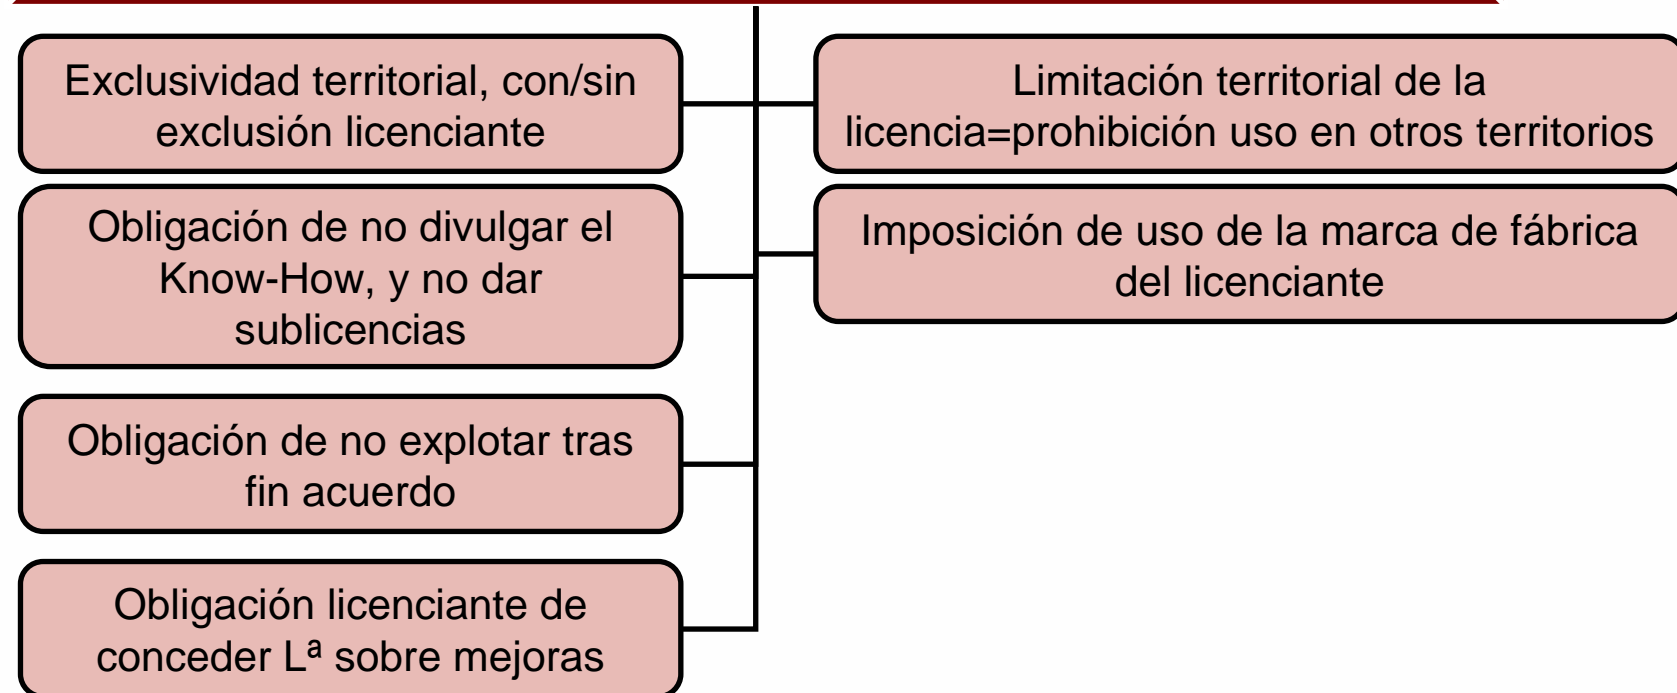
Exclusividad territorial, con/sin exclusión licenciante

Obligación de no divulgar el Know-How, y no dar sublicencias

Obligación de no explotar tras fin acuerdo

Obligación licenciante de conceder Lª sobre mejoras

Limitación territorial de la licencia=prohibición uso en otros territorios

Imposición de uso de la marca de fábrica del licenciante